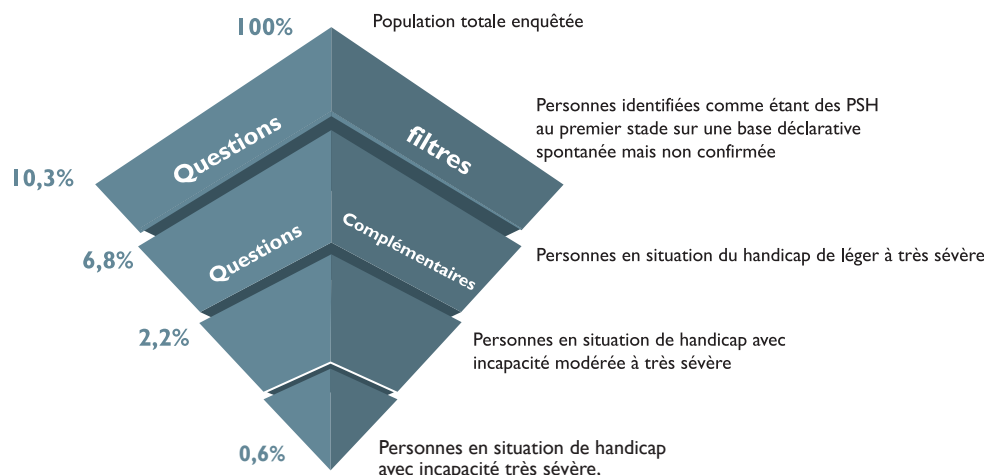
100%

Population totale enquêtée

Questions

filtres

Personnes identifiées comme étant des PSH au premier stade sur une base déclarative spontanée mais non confirmée

10,3%

Questions

Complémentaires

6,8%

Personnes en situation du handicap de léger à très sévère

2,2%

Personnes en situation de handicap avec incapacité modérée à très sévère

0,6%

Personnes en situation de handicap avec incapacité très sévère.